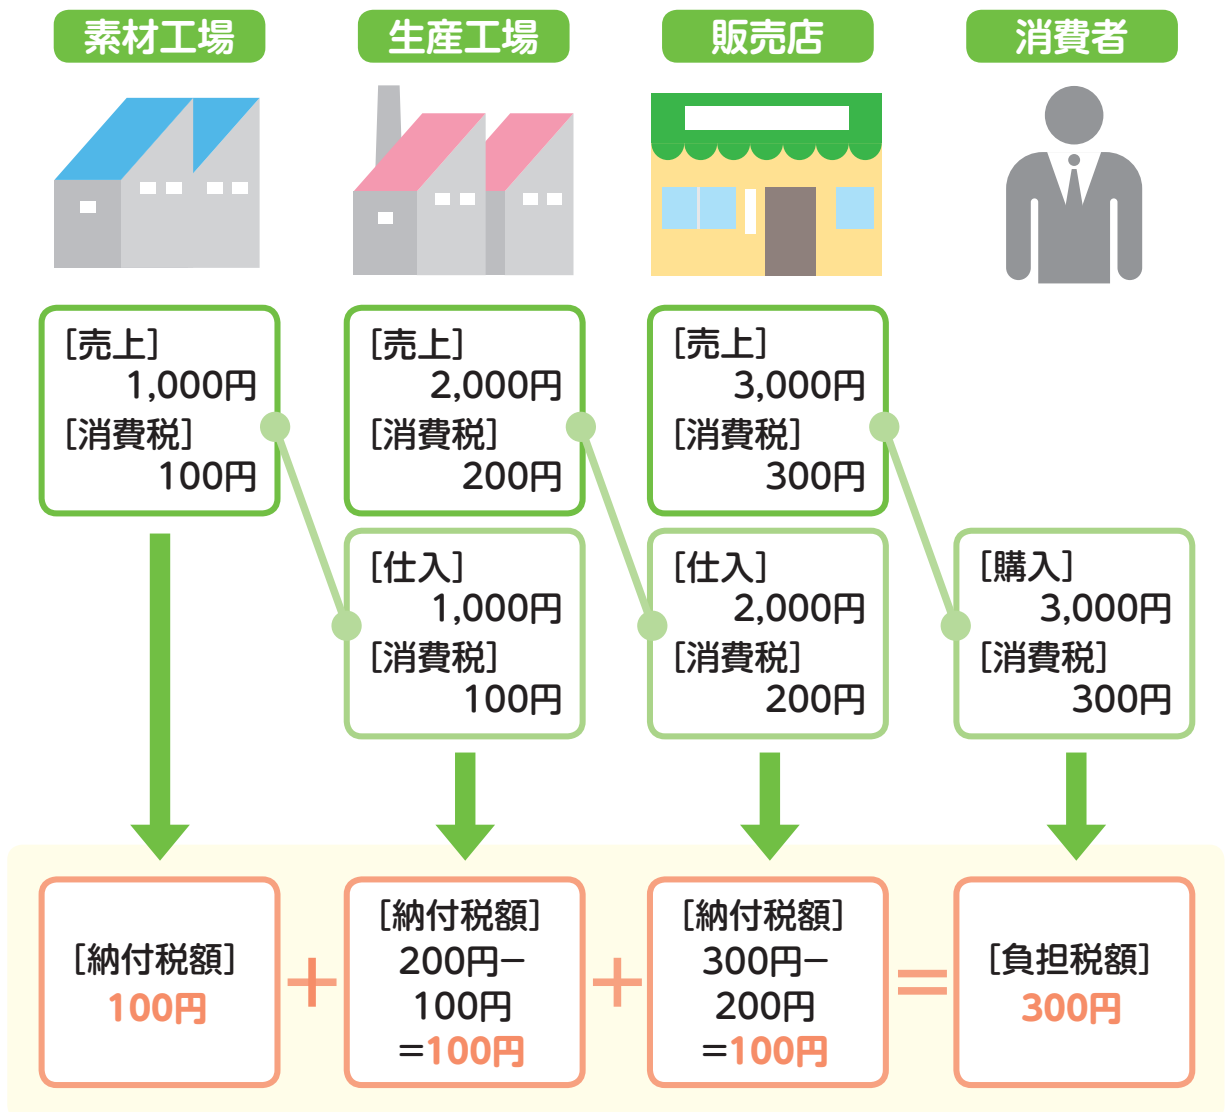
素材工場

生産工場

販売店

消費者

[売上]
1,000円
[消費税]
100円

[売上]
2,000円
[消費税]
200円

[売上]
3,000円
[消費税]
300円

[仕入]
1,000円
[消費税]
100円

[仕入]
2,000円
[消費税]
200円

[購入]
3,000円
[消費税]
300円

[納付税額]
100円

+

[納付税額]
200円−
100円
=100円

+

[納付税額]
300円−
200円
=100円

=

[負担税額]
300円